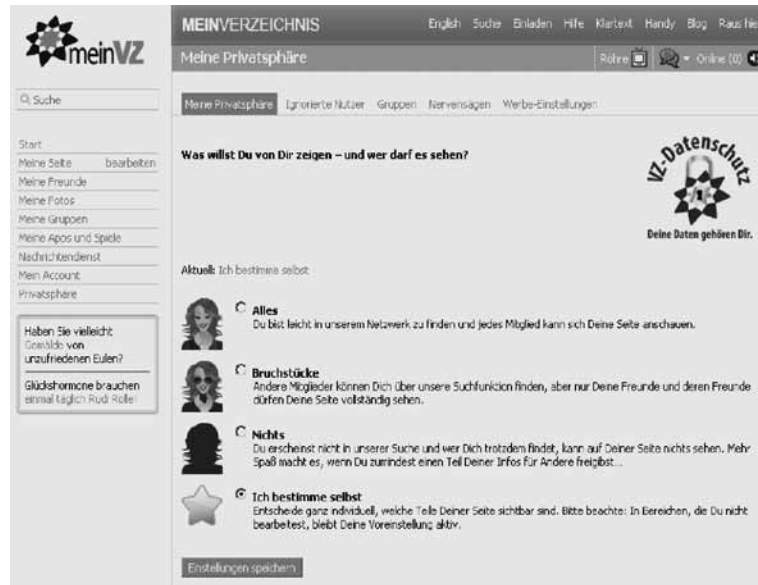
meinVZ

MEINVERZEICHNIS

English Suche Einladen Hilfe Klartext Handy Blog Raus hie

Meine Privatsphäre

Röhre Online (0)

Suche

Start
Meine Seite bearbeiten
Meine Freunde
Meine Fotos
Meine Gruppen
Meine Apps und Spiele
Nachrichtendienst
Mein Account
Privatsphäre

Haben Sie vielleicht Gemälde von unzufriedenen Eulen?

Glückshormone brauchen einmal täglich Rudi Roller

Meine Privatsphäre Ignorierte Nutzer Gruppen Nervensägen Werbe-Einstellungen

Was willst Du von Dir zeigen – und wer darf es sehen?

VZ-Datenschutz

Deine Daten gehören Dir.

Aktuell: Ich bestimme selbst

Alles
Du bist leicht in unserem Netzwerk zu finden und jedes Mitglied kann sich Deine Seite anschauen.

Bruchstücke
Andere Mitglieder können Dich über unsere Suchfunktion finden, aber nur Deine Freunde und deren Freunde dürfen Deine Seite vollständig sehen.

Nichts
Du erscheinst nicht in unserer Suche und wer Dich trotzdem findet, kann auf Deiner Seite nichts sehen. Mehr Spaß macht es, wenn Du zumindest einen Teil Deiner Infos für Andere freigibst...

Ich bestimme selbst
Entscheide ganz individuell, welche Teile Deiner Seite sichtbar sind. Bitte beachte: In Bereichen, die Du nicht bearbeitest, bleibt Deine Voreinstellung aktiv.

Einstellungen speichern